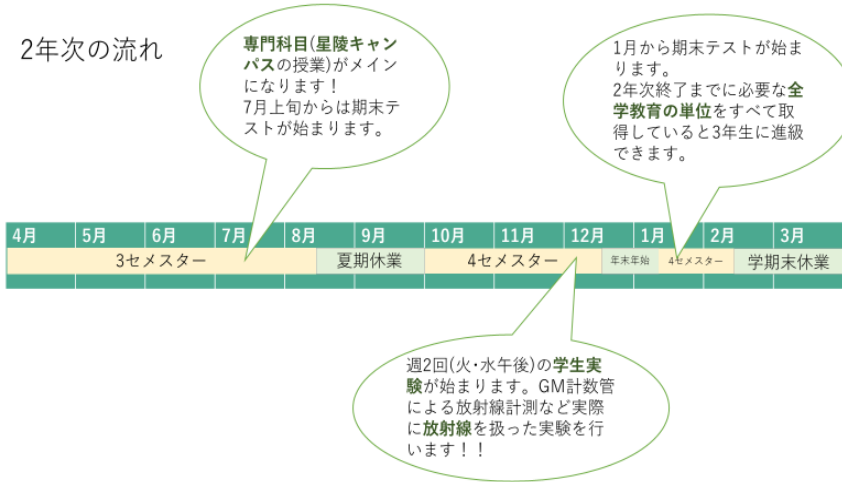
2年次の流れ

専門科目(星陵キャンパスの授業)がメインになります！
7月上旬からは期末テストが始まります。

1月から期末テストが始まります。
2年次終了までに必要な全学教育の単位をすべて取得していると3年生に進級できます。

| 4月 | 5月 | 6月 | 7月 | 8月 | 9月 | 10月 | 11月 | 12月 | 1月 | 2月 | 3月 |
|---|---|---|---|---|---|---|---|---|---|---|---|
| 3セメスター | | | | | 夏期休業 | 4セメスター | | | 年末年始 | 4セメスター | 学期末休業 |

週2回(火・水午後)の学生実験が始まります。GM計数管による放射線計測など実際に放射線を扱った実験を行います！！